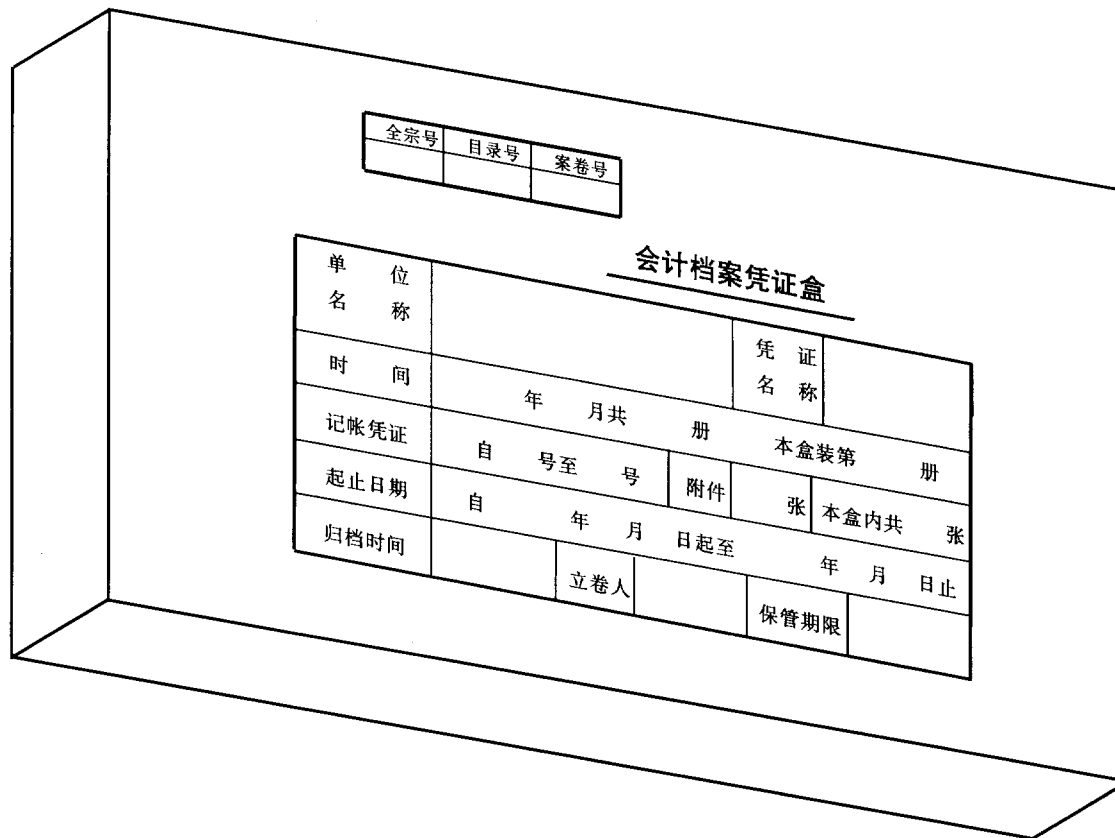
| 全宗号 | 目录号 | 案卷号 |
|---|---|---|
| | | |

会计档案凭证盒

| 单位名称 | | | | |
|---|---|---|---|---|
| 时间 | | 凭证名称 | | |
| 记帐凭证 | 年 月共 册 | 本盒装第 册 | | |
| 起止日期 | 自 号至 号 | 附件 张 | 本盒内共 张 | |
| 归档时间 | 自 年 月 日起至 年 月 日止 | | | |
| | 立卷人 | | 保管期限 | |